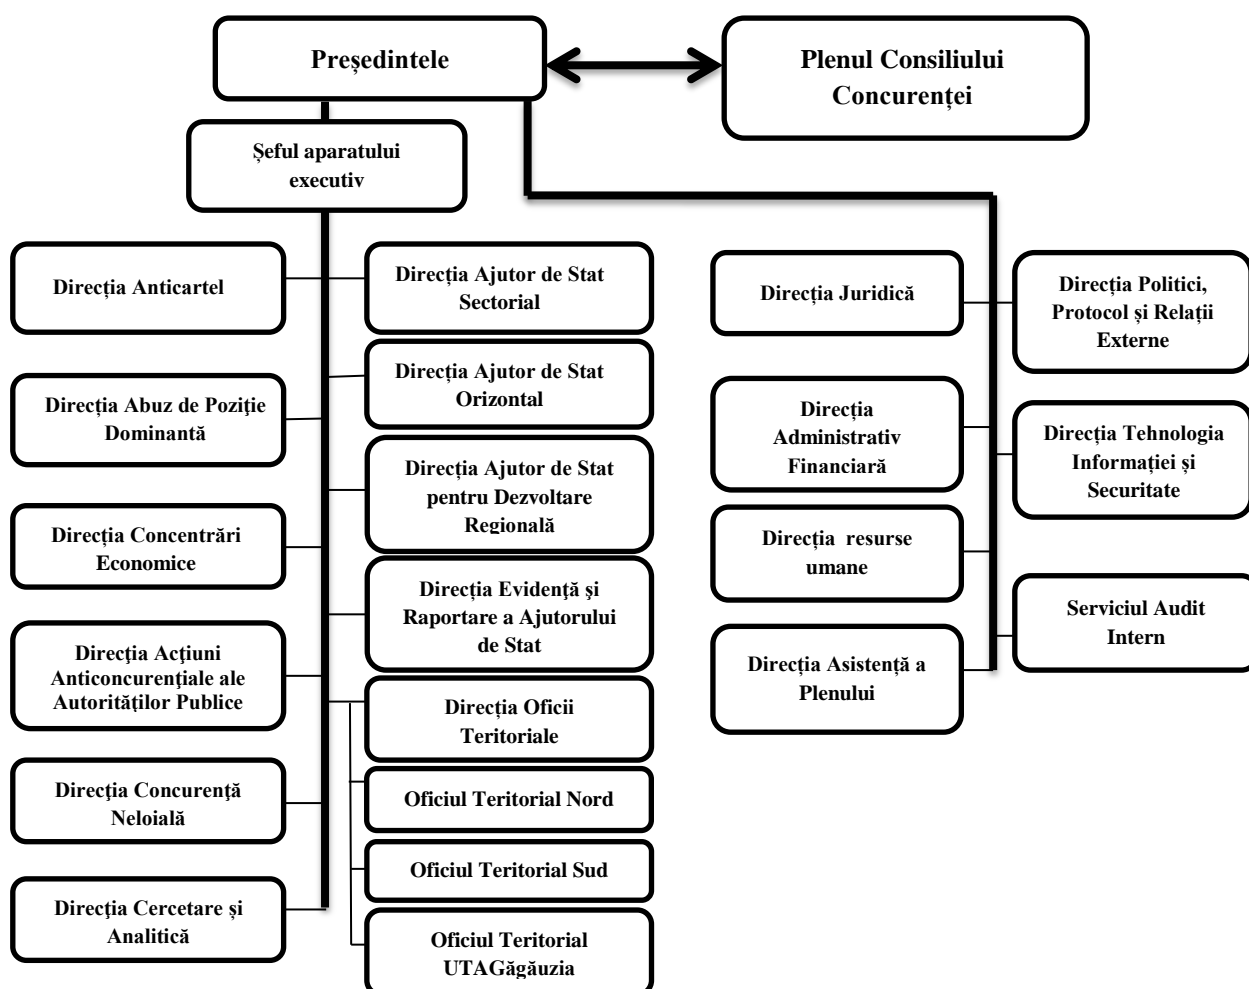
Preşedintele

Plenul Consiliului Concurenței

Şeful aparatului executiv

Direcția Anticartel

Direcția Abuz de Poziţie Dominantă

Direcția Concentrări Economice

Direcția Acțiuni Anticoncurenţiale ale Autorităților Publice

Direcția Concurenţă Neloială

Direcția Cercetare și Analitică

Direcția Ajutor de Stat Sectorial

Direcția Ajutor de Stat Orizontal

Direcția Ajutor de Stat pentru Dezvoltare Regională

Direcția Evidență și Raportare a Ajutorului de Stat

Direcția Oficii Teritoriale

Oficiul Teritorial Nord

Oficiul Teritorial Sud

Oficiul Teritorial UTAGăgăuzia

Direcția Juridică

Direcția Administrativ Financiară

Direcția resurse umane

Direcția Asistență a Plenului

Direcția Politici, Protocol și Relații Externe

Direcția Tehnologia Informației și Securitate

Serviciul Audit Intern